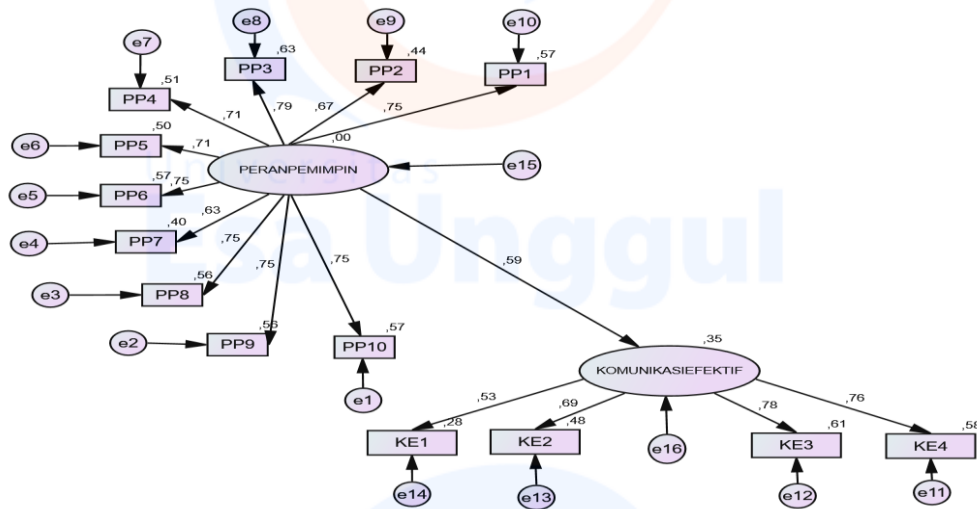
e7
e8
e9
e10
,63
,44
,57
,51
PP3
PP2
PP1
PP4
,71
,79
,67
,75
,50
,00
e6
PP5
,71
PERANPEMIMPIN
e15
,57
,75
e5
PP6
,63
,40
e4
PP7
,75
,59
,56
e3
PP8
,75
,75
,56
,57
e2
PP9
PP10
,35
KOMUNIKASIEFEKTIF
e1
,53
,69
,78
,76
,28
,48
,61
,58
KE1
KE2
e16
KE3
KE4
e14
e13
e12
e11
Esa Unggul